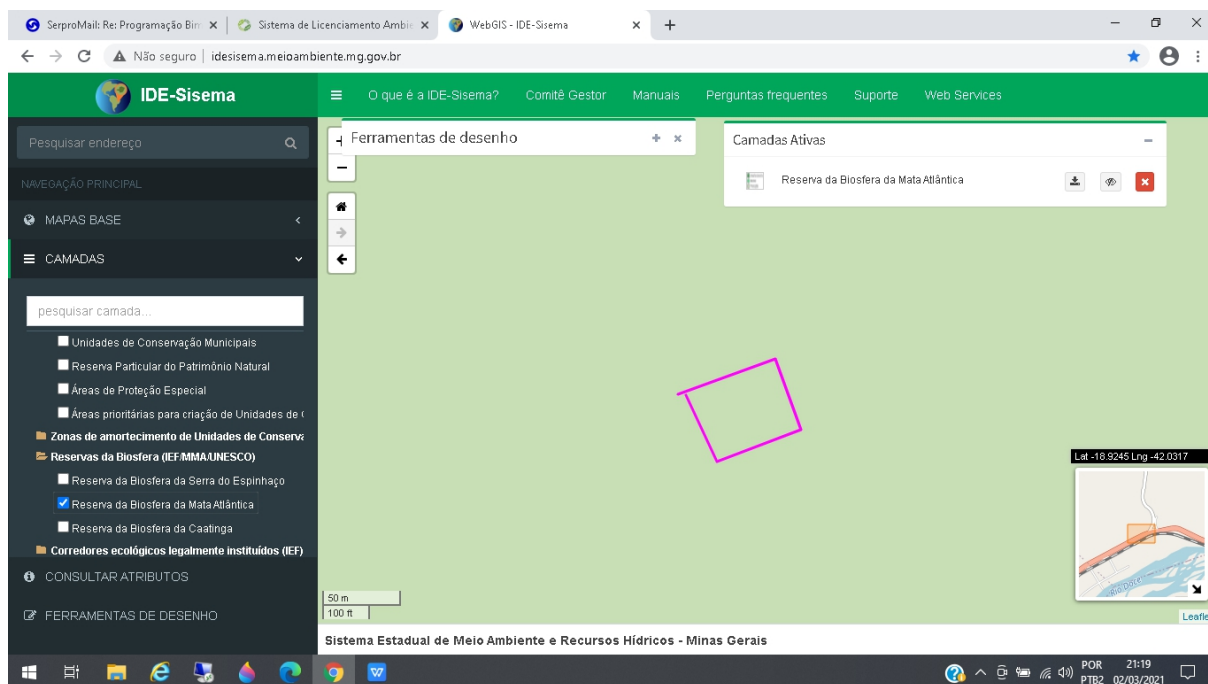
SerproMail: Re: Programação Bim | Sistema de Licenciamento Ambie | WebGIS - IDE-Sisema

Não seguro | idesisema.meioambiente.mg.gov.br

IDE-Sisema

O que é a IDE-Sisema? Comitê Gestor Manuais Perguntas frequentes Suporte Web Services

Pesquisar endereço

NAVEGAÇÃO PRINCIPAL

MAPAS BASE

CAMADAS

pesquisar camada...

Unidades de Conservação Municipais

Reserva Particular do Patrimônio Natural

Áreas de Proteção Especial

Áreas prioritárias para criação de Unidades de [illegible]

Zonas de amortecimento de Unidades de Conserv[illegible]

Reservas da Biosfera (IEF/MMA/UNESCO)

Reserva da Biosfera da Serra do Espinhaço

Reserva da Biosfera da Mata Atlântica

Reserva da Biosfera da Caatinga

Corredores ecológicos legalmente instituídos (IEF)

CONSULTAR ATRIBUTOS

FERRAMENTAS DE DESENHO

Ferramentas de desenho

Camadas Ativas

Reserva da Biosfera da Mata Atlântica

Lat -18.9245 Lng -42.0317

50 m
100 ft

Rio Doce

Leafle

Sistema Estadual de Meio Ambiente e Recursos Hídricos - Minas Gerais

POR PTB2 21:19 02/03/2021